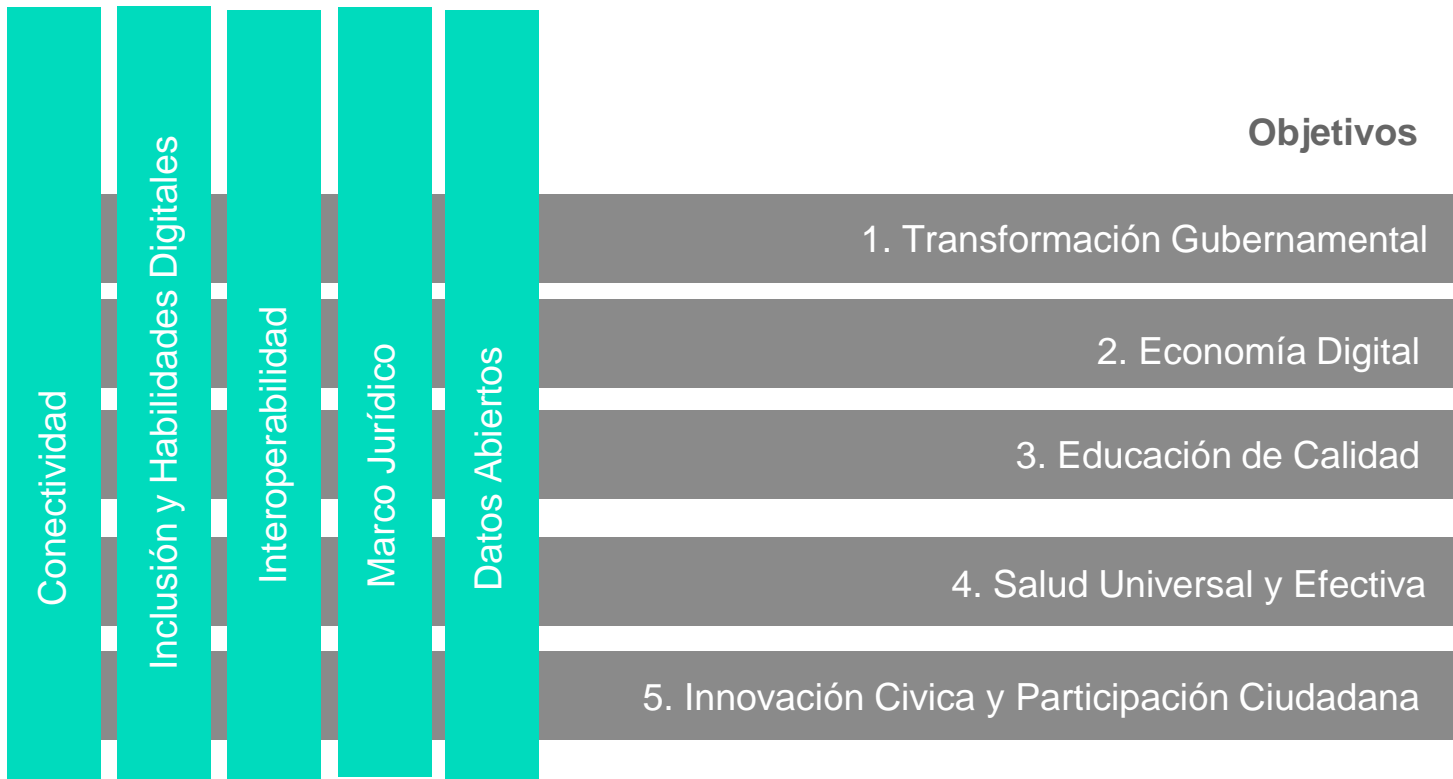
Conectividad

Inclusión y Habilidades Digitales

Interoperabilidad

Marco Jurídico

Datos Abiertos

Objetivos

1. Transformación Gubernamental

2. Economía Digital

3. Educación de Calidad

4. Salud Universal y Efectiva

5. Innovación Civica y Participación Ciudadana